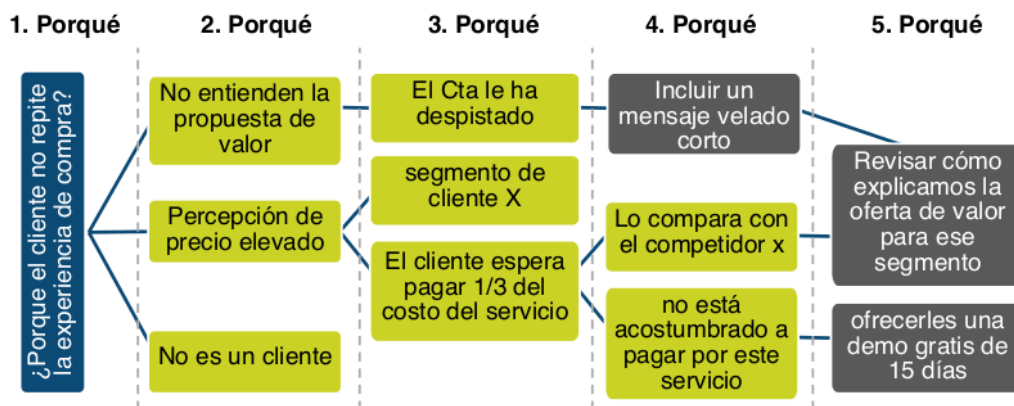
1. Porqué

¿Porque el cliente no repite la experiencia de compra?

2. Porqué

No entienden la propuesta de valor

Percepción de precio elevado

No es un cliente

3. Porqué

El Cta le ha despistado

segmento de cliente X

El cliente espera pagar 1/3 del costo del servicio

4. Porqué

Incluir un mensaje velado corto

Lo compara con el competidor x

no está acostumbrado a pagar por este servicio

5. Porqué

Revisar cómo explicamos la oferta de valor para ese segmento

ofrecerles una demo gratis de 15 días